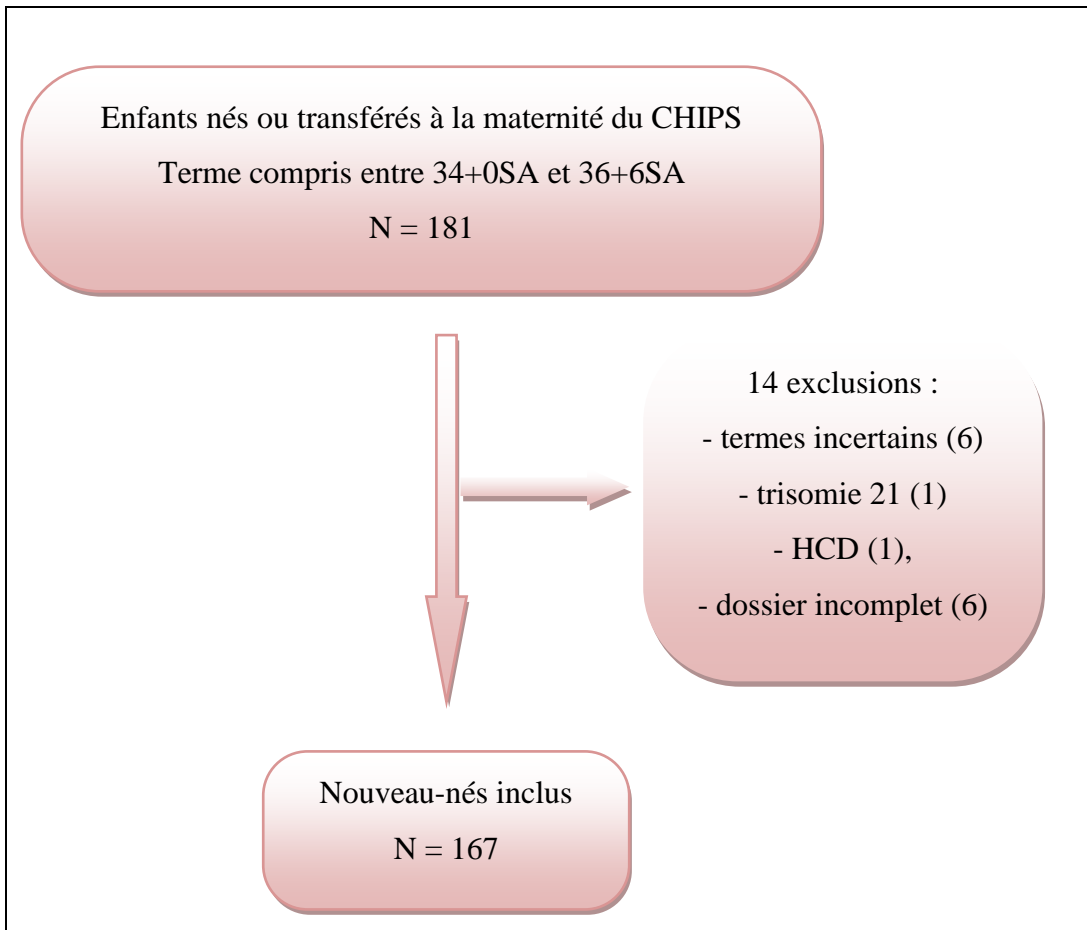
Enfants nés ou transférés à la maternité du CHIPS
Terme compris entre 34+0SA et 36+6SA
N = 181

14 exclusions :
- termes incertains (6)
- trisomie 21 (1)
- HCD (1),
- dossier incomplet (6)

Nouveau-nés inclus
N = 167